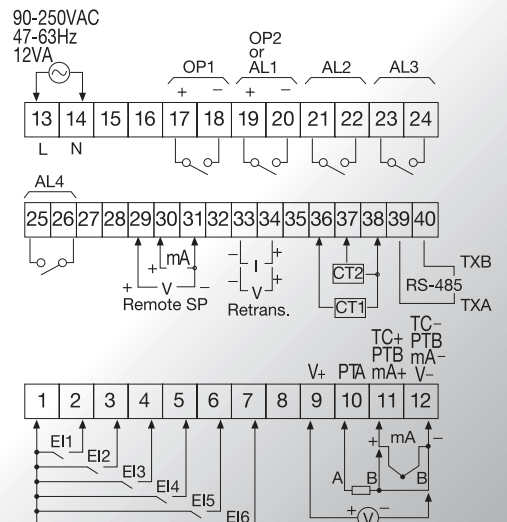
90-250VAC
47-63Hz
12VA

OP1
+ −

OP2
or
AL1
+ −

AL2

AL3

13 14 15 16 17 18 19 20 21 22 23 24
L N

AL4

25 26 27 28 29 30 31 32 33 34 35 36 37 38 39 40

+ mA
+ V −
Remote SP

I +
V +
Retrans.

CT2
CT1

TXB
RS-485
TXA

V+ PTA
TC+ PTB mA+
TC− PTB mA− V−

1 2 3 4 5 6 7 8 9 10 11 12

EI1
EI2
EI3
EI4
EI5
EI6

mA
+ −
A B B
+ V −